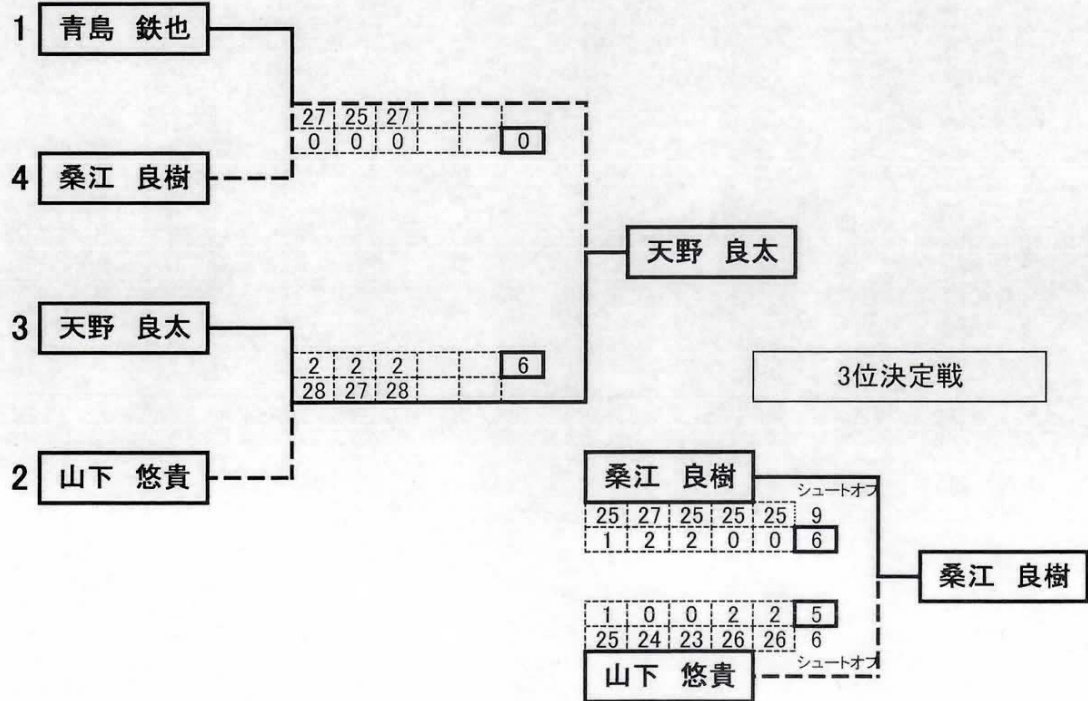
1 青島 鉄也

| 27 | 25 | 27 | | | |
|---|---|---|---|---|---|
| 0 | 0 | 0 | | | 0 |

4 桑江 良樹

天野 良太

3 天野 良太

| 2 | 2 | 2 | | | 6 |
|---|---|---|---|---|---|
| 28 | 27 | 28 | | | |

2 山下 悠貴

3位決定戦

桑江 良樹

シュートオフ

| 25 | 27 | 25 | 25 | 25 | 9 |
|---|---|---|---|---|---|
| 1 | 2 | 2 | 0 | 0 | 6 |

桑江 良樹

| 1 | 0 | 0 | 2 | 2 | 5 |
|---|---|---|---|---|---|
| 25 | 24 | 23 | 26 | 26 | 6 |

シュートオフ

山下 悠貴